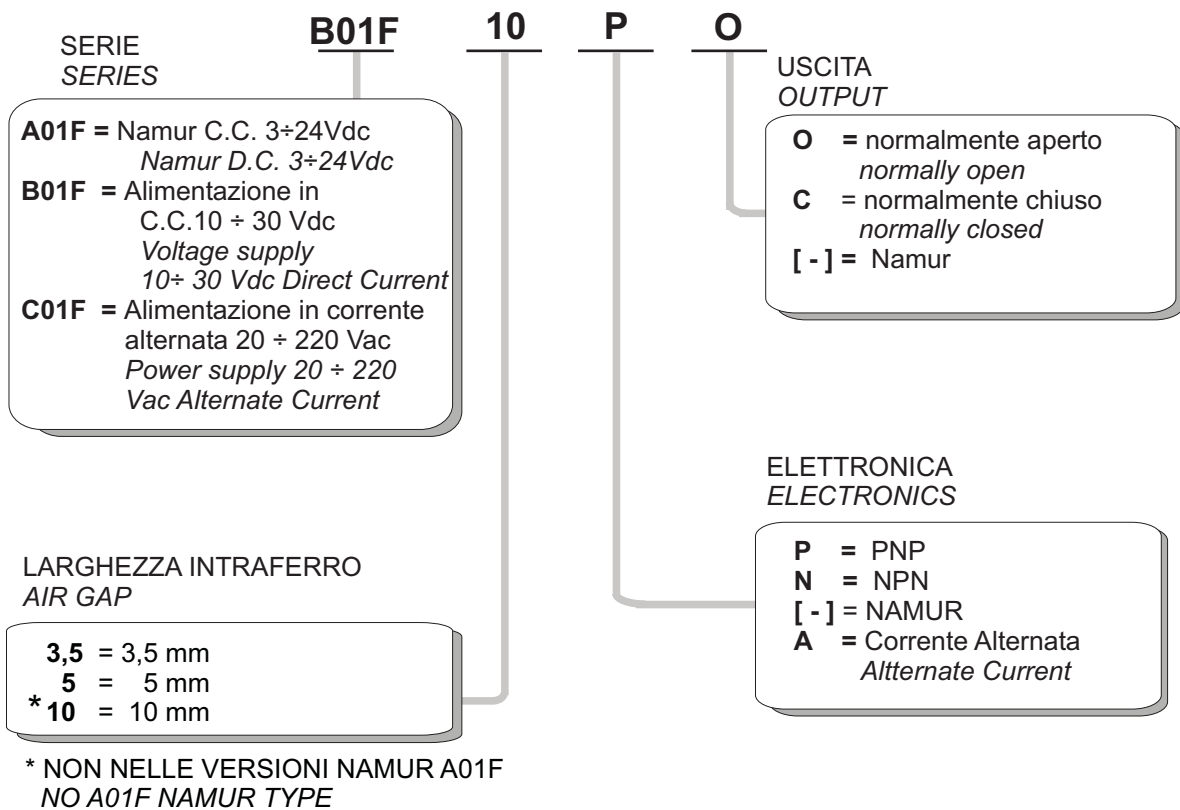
B01F 10 P O

SERIE
*SERIES*

**A01F =** Namur C.C. 3÷24Vdc
*Namur D.C. 3÷24Vdc*
**B01F =** Alimentazione in C.C.10 ÷ 30 Vdc
*Voltage supply 10÷ 30 Vdc Direct Current*
**C01F =** Alimentazione in corrente alternata 20 ÷ 220 Vac
*Power supply 20 ÷ 220 Vac Alternate Current*

USCITA
*OUTPUT*

**O =** normalmente aperto
*normally open*
**C** = normalmente chiuso
*normally closed*
**[ - ] =** Namur

ELETTRONICA
*ELECTRONICS*

**P =** PNP
**N =** NPN
**[ - ]** = NAMUR
**A =** Corrente Alternata
*Altternate Current*

LARGHEZZA INTRAFERRO
*AIR GAP*

**3,5** = 3,5 mm
**5** = 5 mm
***10** = 10 mm

* NON NELLE VERSIONI NAMUR A01F
*NO A01F NAMUR TYPE*